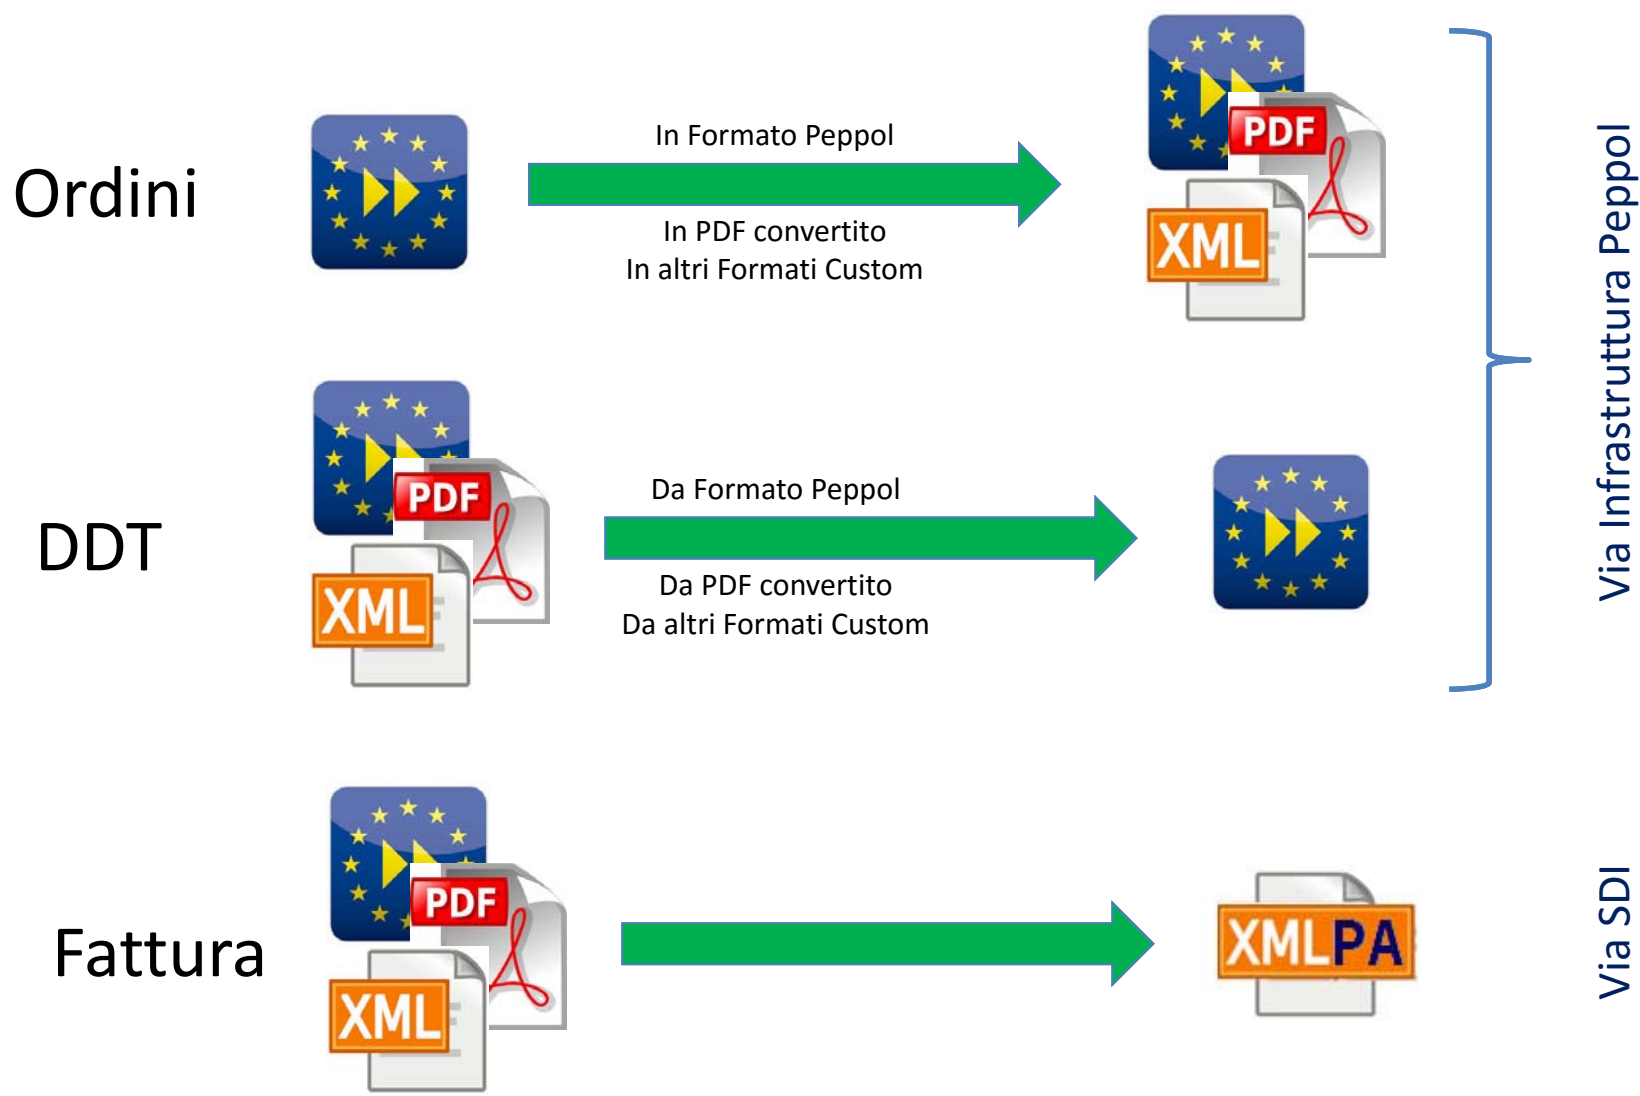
Ordini

In Formato Peppol

In PDF convertito
In altri Formati Custom

PDF
XML

DDT

PDF
XML

Da Formato Peppol

Da PDF convertito
Da altri Formati Custom

Via Infrastruttura Peppol

Fattura

PDF
XML

XMLPA

Via SDI